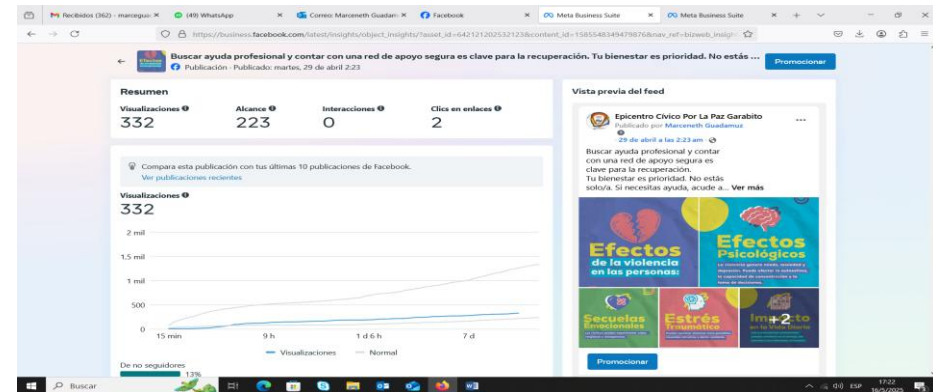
Recibidos (362) - marcegua: × (49) WhatsApp × Correo: Marceneth Guadam × Facebook × Meta Business Suite × Meta Business Suite ×

https://business.facebook.com/latest/insights/object_insights/?asset_id=642121202532123&content_id=1585548349479876&nav_ref=bizweb_insigh

Buscar ayuda profesional y contar con una red de apoyo segura es clave para la recuperación. Tu bienestar es prioridad. No estás ...

Publicación · Publicado: martes, 29 de abril 2:23

Promocionar

Resumen

| Visualizaciones | Alcance | Interacciones | Clics en enlaces |
|---|---|---|---|
| 332 | 223 | 0 | 2 |

Compara esta publicación con tus últimas 10 publicaciones de Facebook.
Ver publicaciones recientes

Visualizaciones
332

2 mil
1.5 mil
1 mil
500
0
15 min 9 h 1 d 6 h 7 d

Visualizaciones Normal

De no seguidores
13%

Vista previa del feed

Epicentro Cívico Por La Paz Garabito
Publicado por Marceneth Guadamuz
29 de abril a las 2:23 am
Buscar ayuda profesional y contar con una red de apoyo segura es clave para la recuperación.
Tu bienestar es prioridad. No estás solo/a. Si necesitas ayuda, acude a... Ver más

Efectos de la violencia en las personas:

Efectos Psicológicos

Secuelas Emocionales

Estrés Traumático

Impacto en la Vida Diaria

+2

Promocionar

Buscar

17:22
16/5/2025
ESP